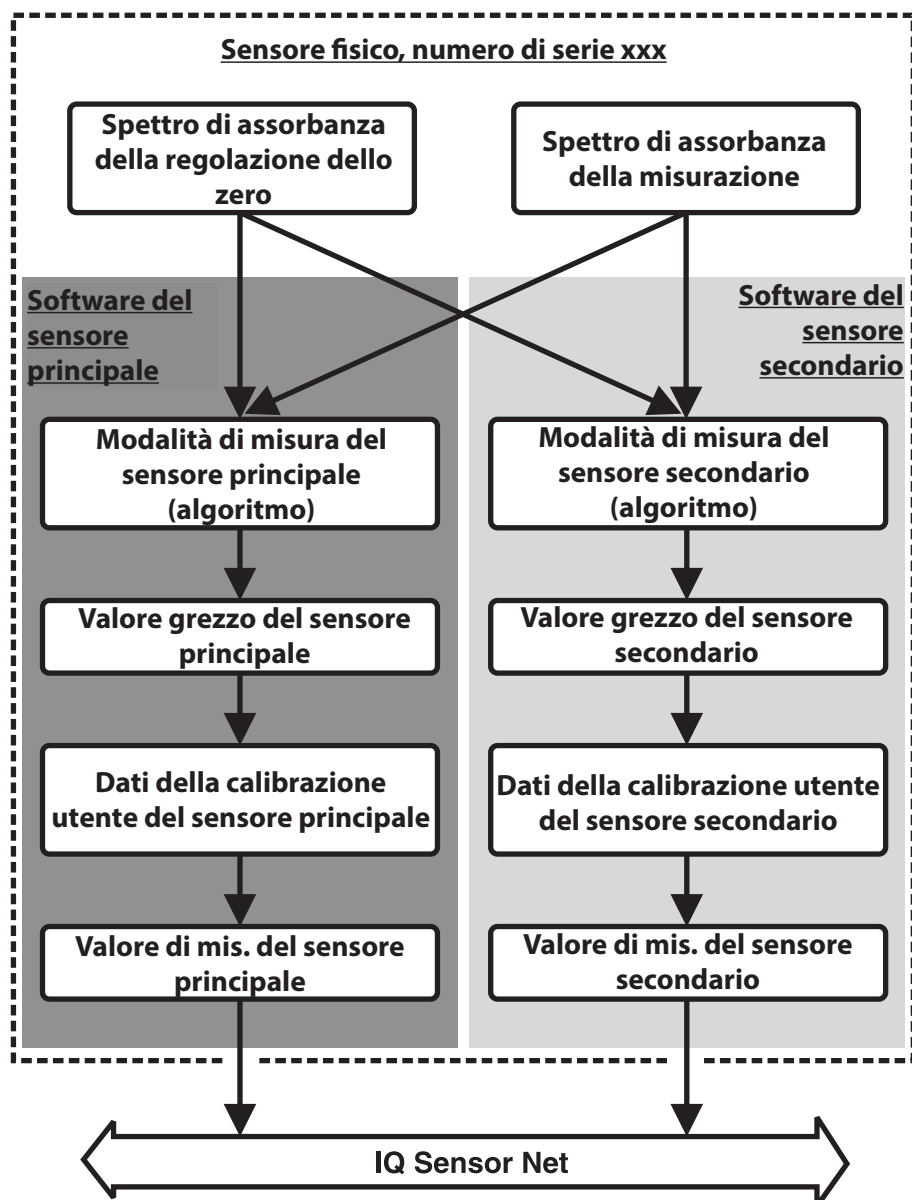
Sensore fisico, numero di serie xxx

Spettro di assorbanza della regolazione dello zero

Spettro di assorbanza della misurazione

Software del sensore principale

Software del sensore secondario

Modalità di misura del sensore principale (algoritmo)

Valore grezzo del sensore principale

Dati della calibrazione utente del sensore principale

Valore di mis. del sensore principale

Modalità di misura del sensore secondario (algoritmo)

Valore grezzo del sensore secondario

Dati della calibrazione utente del sensore secondario

Valore di mis. del sensore secondario

IQ Sensor Net